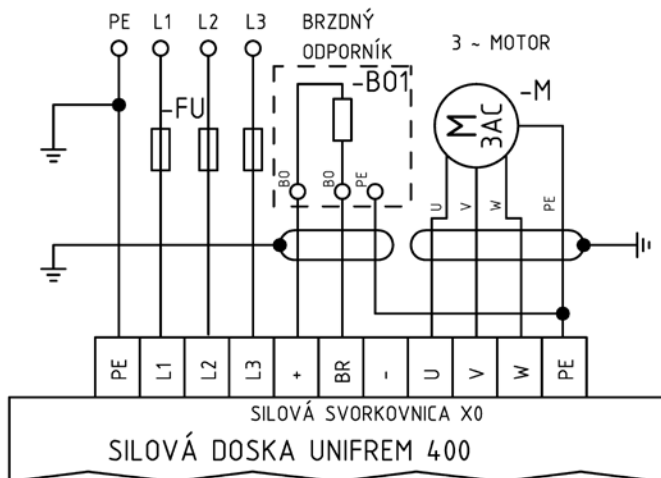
PE L1 L2 L3 BRZDNÝ ODPORNÍK

3 ~ MOTOR

-FU

-B01

-M

M
3AC

B0 B0 PE

U V W PE

| PE | L1 | L2 | L3 | + | BR | - | U | V | W | PE |
|---|---|---|---|---|---|---|---|---|---|---|

SILOVÁ SVORKOVNICA X0

SILOVÁ DOSKA UNIFREM 400